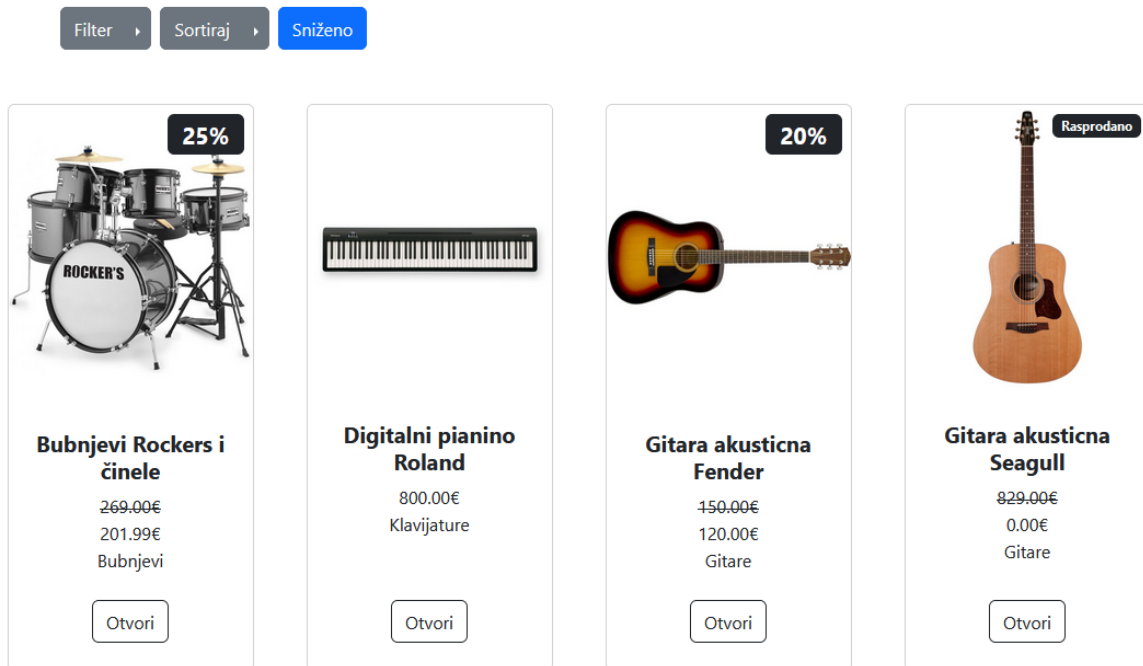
Filter Sortiraj Sniženo

25%

ROCKER'S

Bubnjevi Rockers i činele

~~269.00€~~

201.99€

Bubnjevi

Otvori

Digitalni pianino Roland

800.00€

Klavijature

Otvori

20%

Gitara akusticna Fender

~~150.00€~~

120.00€

Gitare

Otvori

Rasprodano

Gitara akusticna Seagull

~~829.00€~~

0.00€

Gitare

Otvori